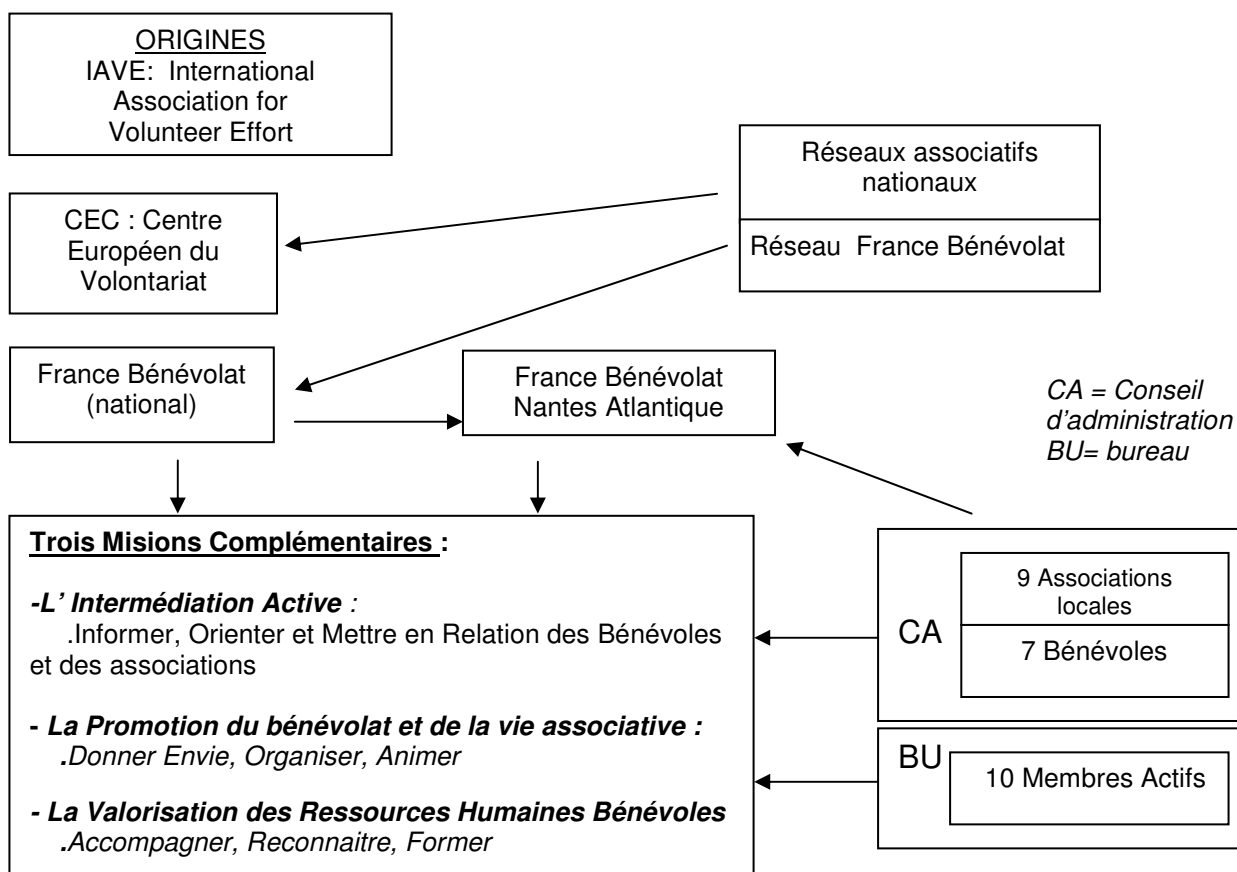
ORIGINES
IAVE: International Association for Volunteer Effort

Réseaux associatifs nationaux

Réseau France Bénévolat

CEC : Centre Européen du Volontariat

France Bénévolat (national)

France Bénévolat Nantes Atlantique

CA = Conseil d'administration
BU= bureau

**Trois Misions Complémentaires :**

***-L' Intermédiation Active*** :
.Informer, Orienter et Mettre en Relation des Bénévoles et des associations

***- La Promotion du bénévolat et de la vie associative :***
*.Donner Envie, Organiser, Animer*

***- La Valorisation des Ressources Humaines Bénévoles***
*.Accompagner, Reconnaitre, Former*

CA

9 Associations locales

7 Bénévoles

BU

10 Membres Actifs